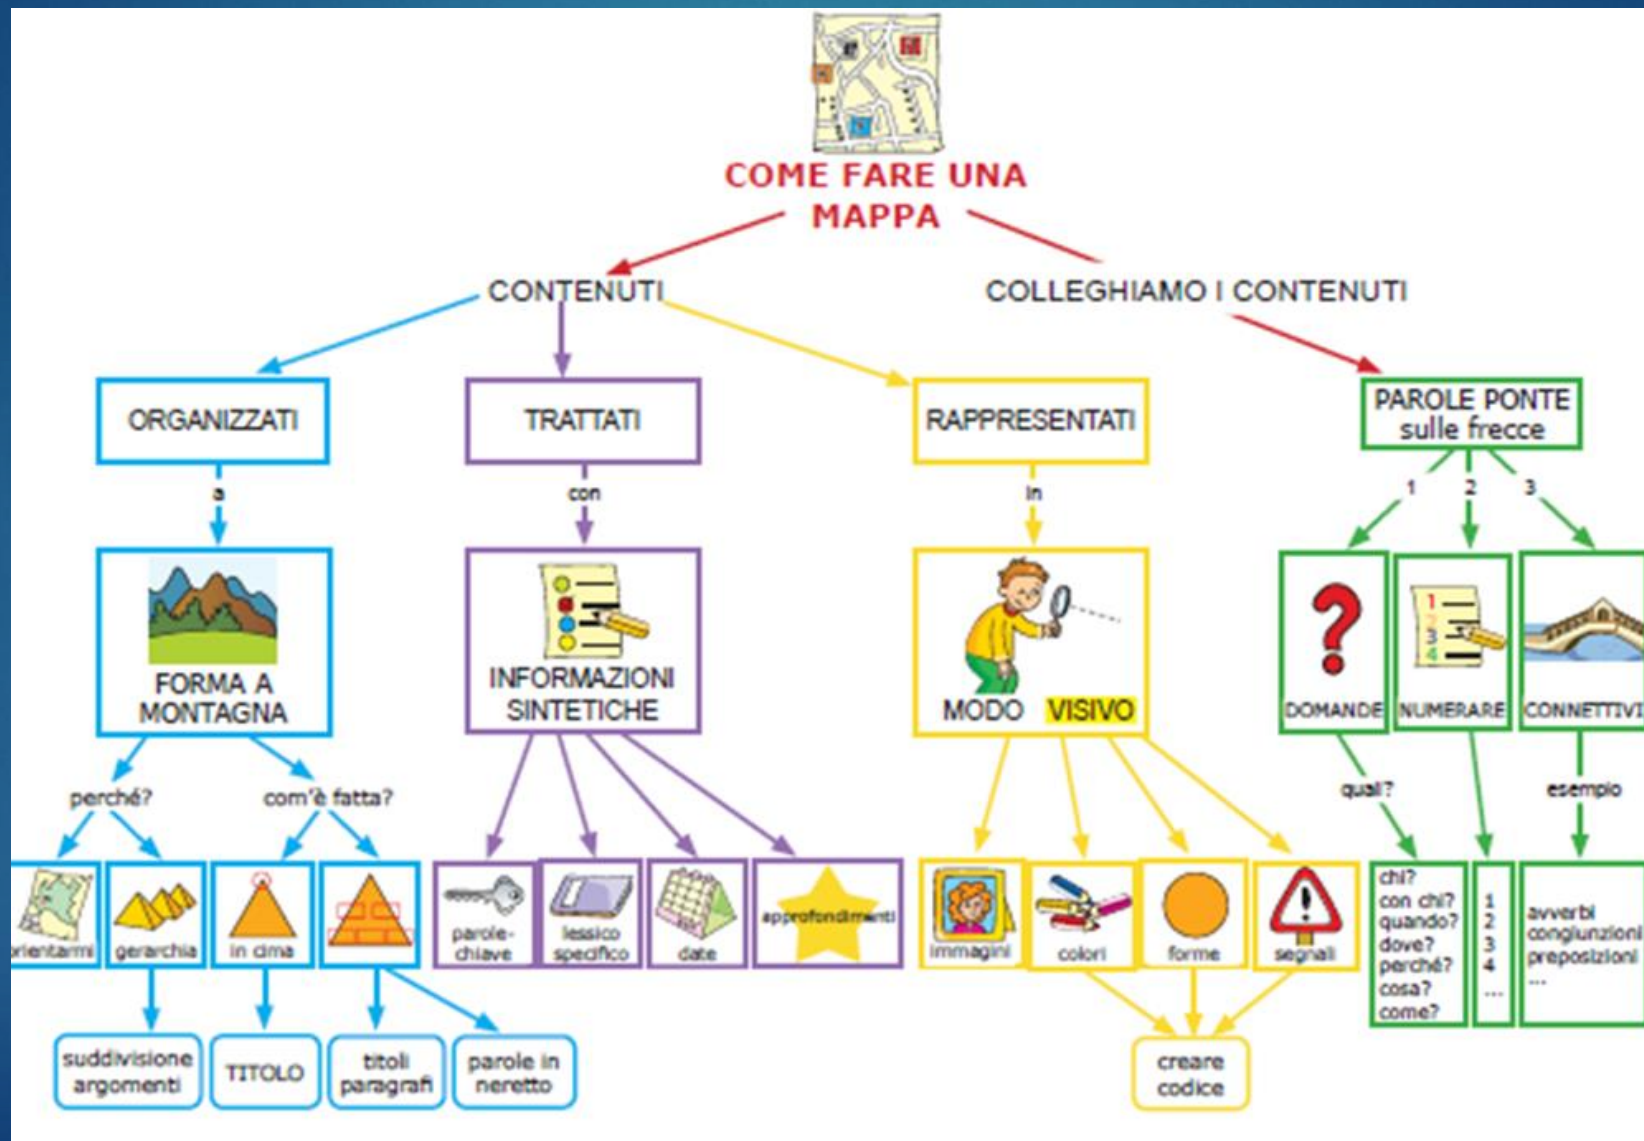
COME FARE UNA MAPPA

CONTENUTI

COLLEGHIAMO I CONTENUTI

ORGANIZZATI

a

FORMA A MONTAGNA

perché?

com'è fatta?

rientarmi

gerarchia

in cima

suddivisione argomenti

TITOLO

titoli paragrafi

parole in neretto

TRATTATI

con

INFORMAZIONI SINTETICHE

parole-chiave

lessico specifico

date

approfondimenti

RAPPRESENTATI

in

MODO VISIVO

immagini

colori

forme

segnali

creare codice

PAROLE PONTE sulle frecce

1

2

3

DOMANDE

NUMERARE

CONNETTIVI

quali?

esempio

chi?
con chi?
quando?
dove?
perché?
cosa?
come?

1
2
3
4
...

avverbi
congiunzioni
preposizioni
...